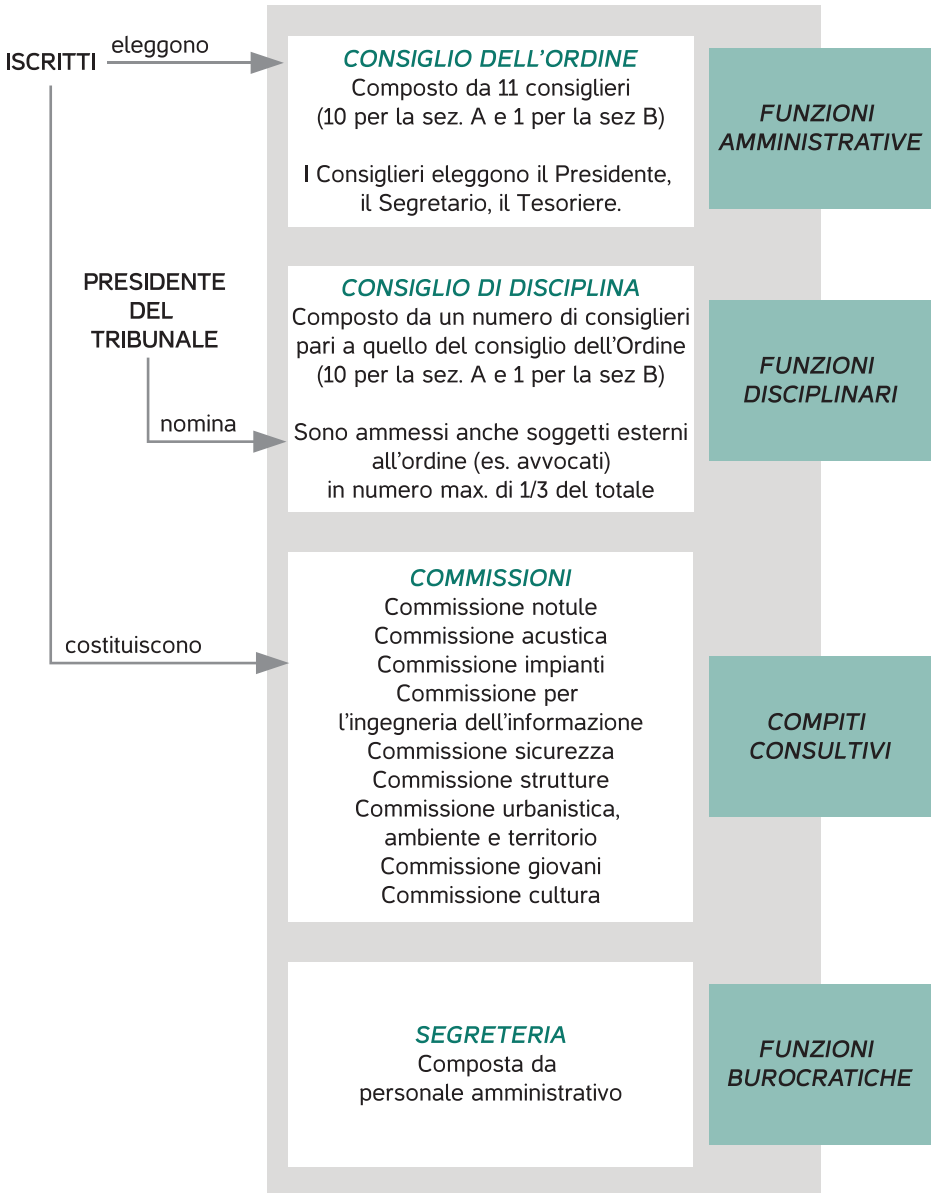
ISCRITTI eleggono

CONSIGLIO DELL'ORDINE
Composto da 11 consiglieri
(10 per la sez. A e 1 per la sez B)

I Consiglieri eleggono il Presidente, il Segretario, il Tesoriere.

FUNZIONI AMMINISTRATIVE

PRESIDENTE DEL TRIBUNALE

nomina

CONSIGLIO DI DISCIPLINA
Composto da un numero di consiglieri pari a quello del consiglio dell'Ordine
(10 per la sez. A e 1 per la sez B)

Sono ammessi anche soggetti esterni all'ordine (es. avvocati)
in numero max. di 1/3 del totale

FUNZIONI DISCIPLINARI

costituiscono

COMMISSIONI
Commissione notule
Commissione acustica
Commissione impianti
Commissione per l'ingegneria dell'informazione
Commissione sicurezza
Commissione strutture
Commissione urbanistica, ambiente e territorio
Commissione giovani
Commissione cultura

COMPITI CONSULTIVI

SEGRETERIA
Composta da personale amministrativo

FUNZIONI BUROCRATICHE